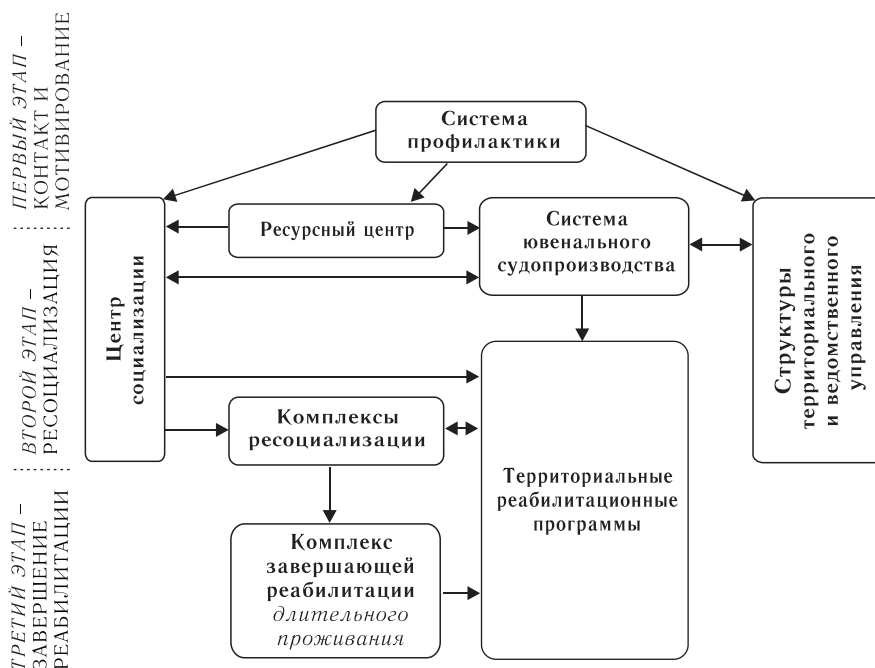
ПЕРВЫЙ ЭТАП – КОНТАКТ И МОТИВИРОВАНИЕ

ВТОРОЙ ЭТАП – РЕСОЦИАЛИЗАЦИЯ

ТРЕТИЙ ЭТАП – ЗАВЕРШЕНИЕ РЕАБИЛИТАЦИИ

Система профилактики

Центр социализации

Ресурсный центр

Система ювенального судопроизводства

Структуры территориального и ведомственного управления

Комплексы ресоциализации

Территориальные реабилитационные программы

Комплекс завершающей реабилитации длительного проживания